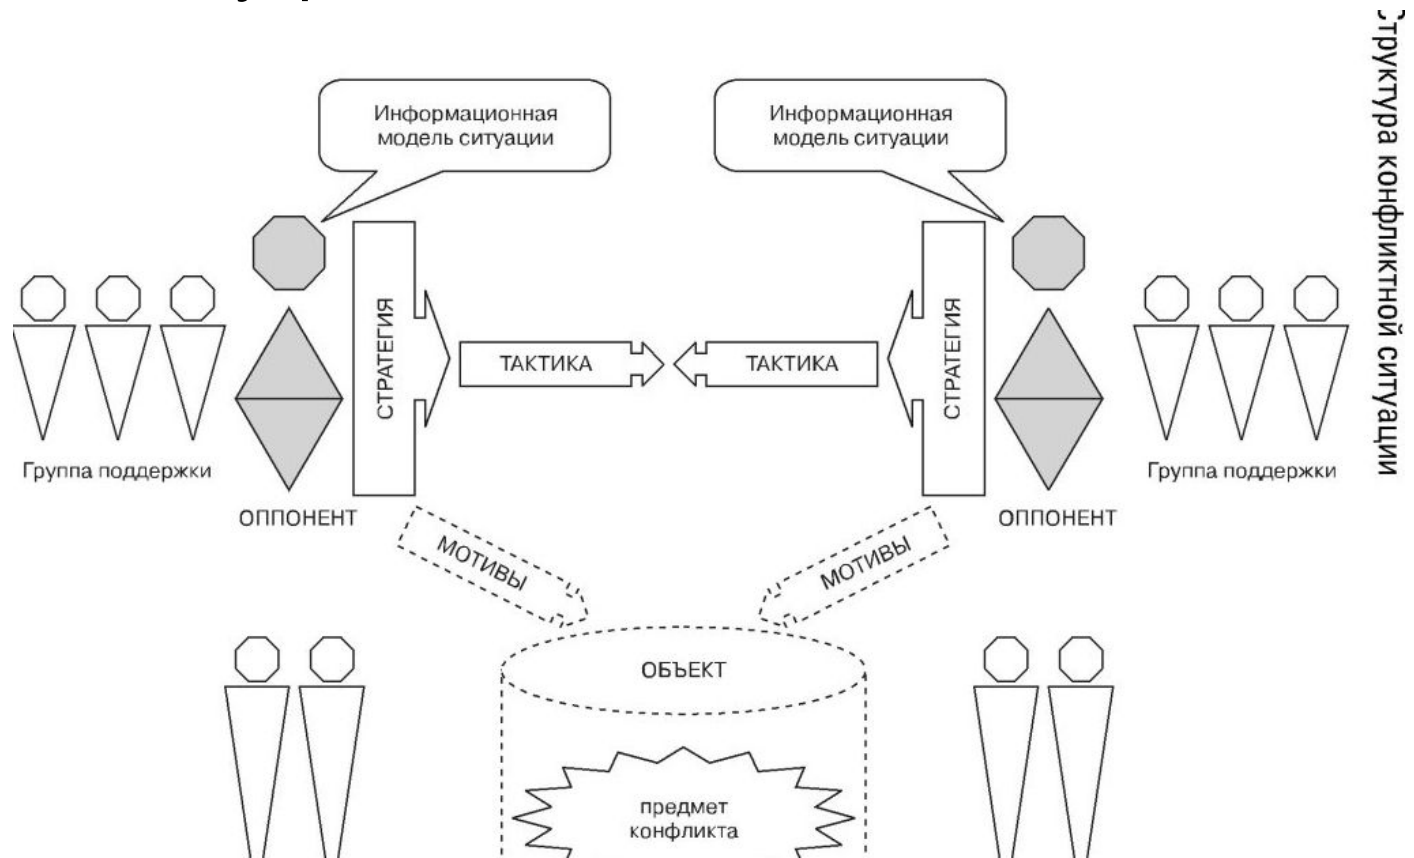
Структура конфликтной ситуации

Информационная модель ситуации

Информационная модель ситуации

СТРАТЕГИЯ

ТАКТИКА

ТАКТИКА

СТРАТЕГИЯ

Группа поддержки

ОППОНЕНТ

ОППОНЕНТ

Группа поддержки

МОТИВЫ

МОТИВЫ

ОБЪЕКТ

предмет конфликта